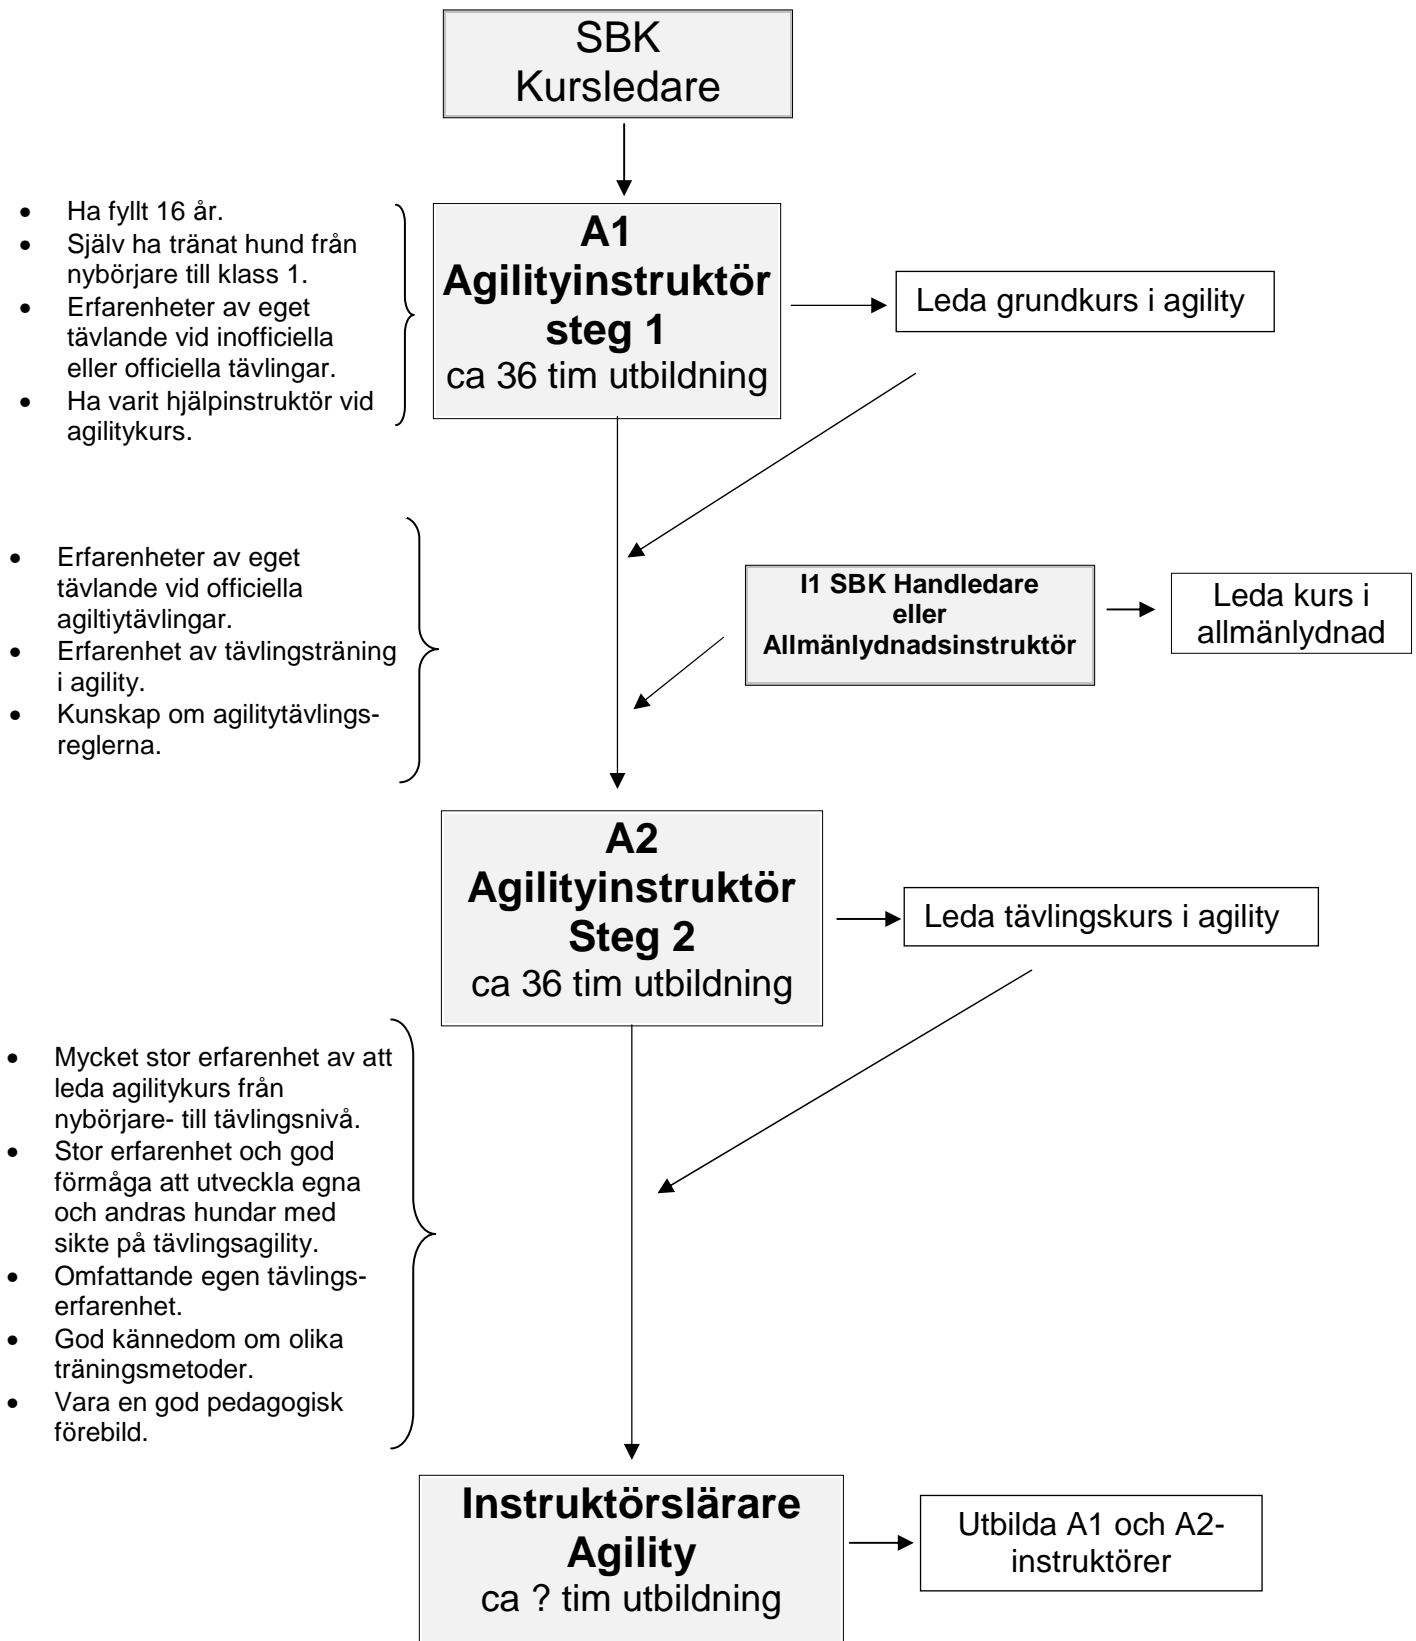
SBK Kursledare

- Ha fyllt 16 år.
- Själv ha tränat hund från nybörjare till klass 1.
- Erfarenheter av eget tävlande vid inofficiella eller officiella tävlingar.
- Ha varit hjälpinstruktör vid agilitykurs.

**A1 Agilityinstruktör steg 1**
ca 36 tim utbildning

Leda grundkurs i agility

- Erfarenheter av eget tävlande vid officiella agiltiytävlingar.
- Erfarenhet av tävlingsträning i agility.
- Kunskap om agilitytävlingsreglerna.

**I1 SBK Handledare eller Allmänlydnadsinstruktör**

Leda kurs i allmänlydnad

**A2 Agilityinstruktör Steg 2**
ca 36 tim utbildning

Leda tävlingskurs i agility

- Mycket stor erfarenhet av att leda agilitykurs från nybörjare- till tävlingsnivå.
- Stor erfarenhet och god förmåga att utveckla egna och andras hundar med sikte på tävlingsagility.
- Omfattande egen tävlingserfarenhet.
- God kännedom om olika träningsmetoder.
- Vara en god pedagogisk förebild.

**Instruktörslärare Agility**
ca ? tim utbildning

Utbilda A1 och A2-instruktörer